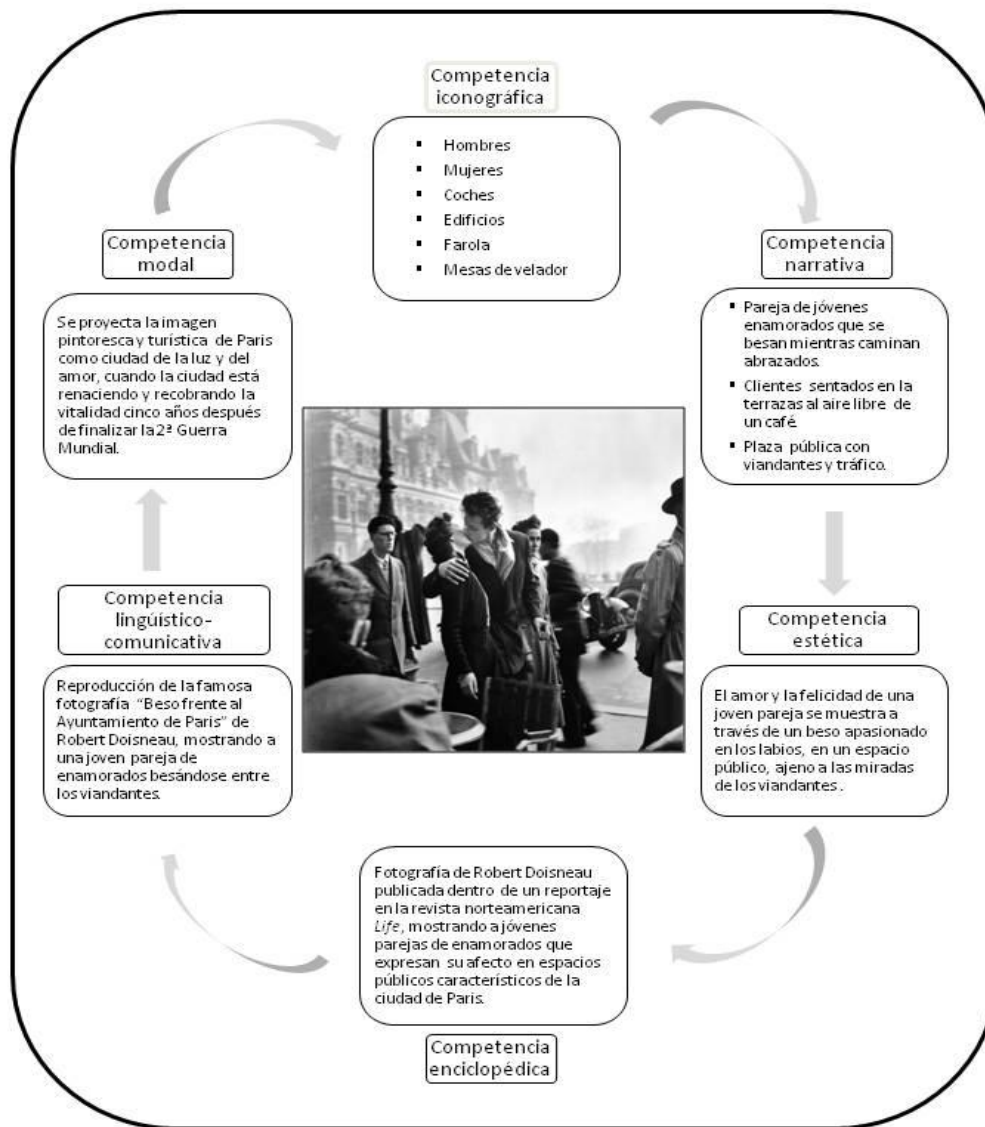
Competencia iconográfica

- Hombres
- Mujeres
- Coches
- Edificios
- Farola
- Mesas de velador

Competencia narrativa

- Pareja de jóvenes enamorados que se besan mientras caminan abrazados.
- Clientes sentados en la terrazas al aire libre de un café.
- Plaza pública con viandantes y tráfico.

Competencia estética

El amor y la felicidad de una joven pareja se muestra a través de un beso apasionado en los labios, en un espacio público, ajeno a las miradas de los viandantes.

Fotografía de Robert Doisneau publicada dentro de un reportaje en la revista norteamericana *Life*, mostrando a jóvenes parejas de enamorados que expresan su afecto en espacios públicos característicos de la ciudad de Paris.

Competencia enciclopédica

Competencia lingüístico-comunicativa

Reproducción de la famosa fotografía "Beso frente al Ayuntamiento de Paris" de Robert Doisneau, mostrando a una joven pareja de enamorados besándose entre los viandantes.

Competencia modal

Se proyecta la imagen pintoresca y turística de Paris como ciudad de la luz y del amor, cuando la ciudad está renaciendo y recobrando la vitalidad cinco años después de finalizar la 2ª Guerra Mundial.